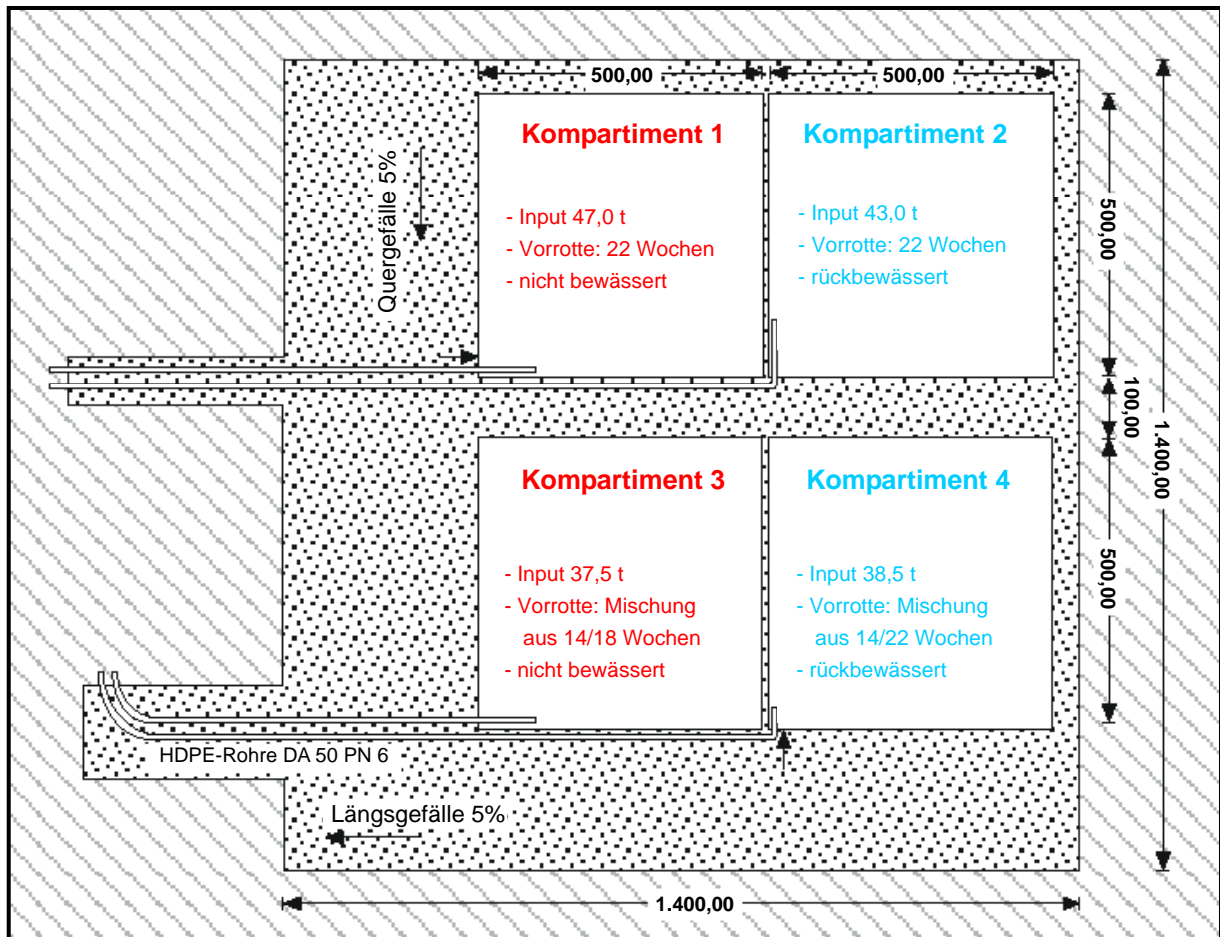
500,00

500,00

Kompartiment 1

- Input 47,0 t
- Vorrotte: 22 Wochen
- nicht bewässert

Kompartiment 2

- Input 43,0 t
- Vorrotte: 22 Wochen
- rückbewässert

Quergefälle 5%

500,00

100,00

1.400,00

Kompartiment 3

- Input 37,5 t
- Vorrotte: Mischung aus 14/18 Wochen
- nicht bewässert

Kompartiment 4

- Input 38,5 t
- Vorrotte: Mischung aus 14/22 Wochen
- rückbewässert

500,00

HDPE-Rohre DA 50 PN 6

Längsgefälle 5%

1.400,00